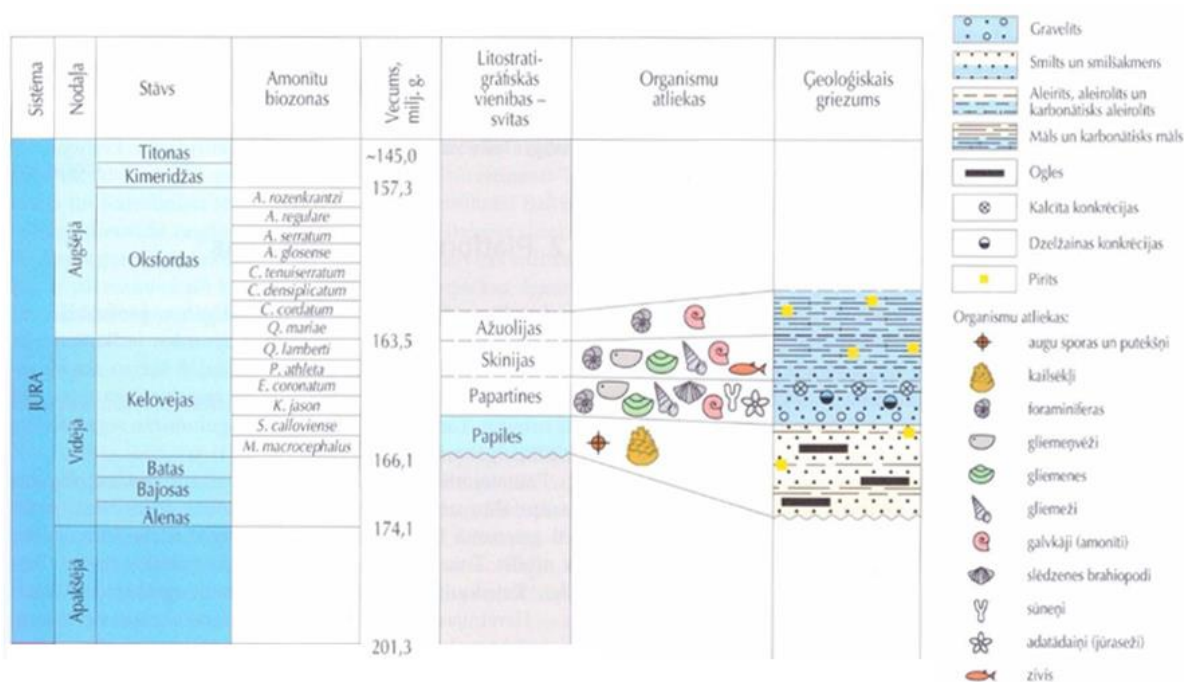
| Sistēma | Nodaļa | Stāvs | Amonītu biozonas | Vecums, milj. g. | Litostratigrāfiskās vienības – svītas | Organismu atliekas | Ģeoloģiskais griezums |
|---|---|---|---|---|---|---|---|
| JURA | Augšējā | Titonas | | ~145,0 | | | |
| | | Kimeridžas | | 157,3 | | | |
| | | Oksfordas | A. rozenkrantzi | | | | |
| | | | A. regulare | | | | |
| | | | A. serratum | | | | |
| | | | A. glosense | | | | |
| | | | C. tenuiserratum | | | | |
| | | | C. densiplicatum | | | | |
| | | | C. cordatum | | | | |
| | | | Q. mariae | | Āžuolijas | | |
| | Vidējā | Kelovejas | Q. lamberti | 163,5 | Skinijas | | |
| | | | P. athleta | | | | |
| | | | E. coronatum | | Papartines | | |
| | | | K. jason | | | | |
| | | | S. calloviense | | | | |
| | | | M. macrocephalus | | Papiles | | |
| | | Batas | | 166,1 | | | |
| | | Bajosas | | | | | |
| | | Ālenas | | 174,1 | | | |
| | Apakšējā | | | 201,3 | | | |

Gravelīts
Smilts un smilšakmens
Aleirīts, aleirolīts un karbonātisks aleirolīts
Māls un karbonātisks māls
Ogles
Kalcīta konkrēcijas
Dzelžainas konkrēcijas
Pirīts

Organismu atliekas:
augu sporas un putekšņi
kailsēkļi
foraminiferas
gliemeņvēži
gliemenes
gliemeži
galvkāji (amonīti)
slēdzenes brahiopodi
sūneņi
adatādaiņi (jūraseži)
zivis